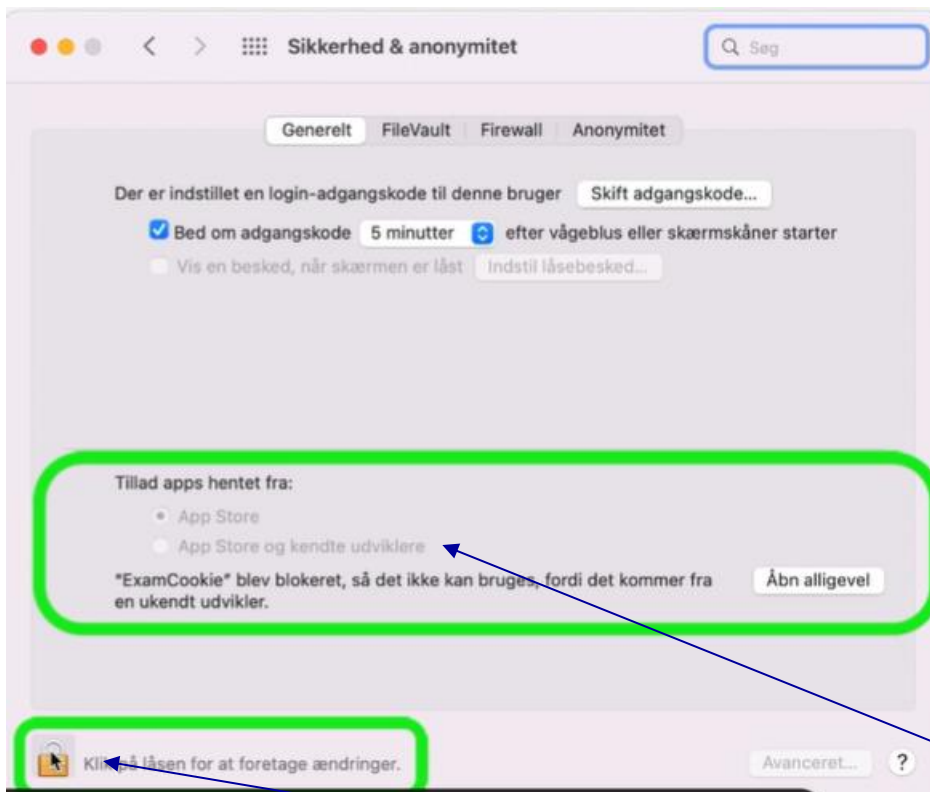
Sikkerhed & anonymitet

Søg

Generelt | FileVault | Firewall | Anonymitet

Der er indstillet en login-adgangskode til denne bruger Skift adgangskode...

Bed om adgangskode 5 minutter efter vågeblus eller skærmskåner starter

Vis en besked, når skærmen er låst Indstil låsebesked...

Tillad apps hentet fra:

App Store

App Store og kendte udviklere

"ExamCookie" blev blokeret, så det ikke kan bruges, fordi det kommer fra en ukendt udvikler.

Åbn alligevel

Kli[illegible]på låsen for at foretage ændringer.

Avanceret...

?